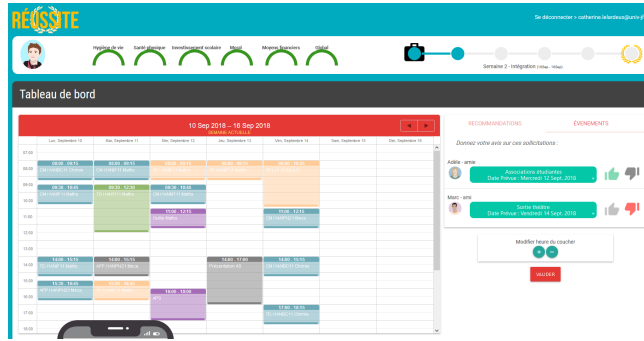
RÉUSSITE

Se déconnecter • catherine.lelanteux@univ-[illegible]

Hygiène de vie Santé physique Investissement scolaire Moral Moyens financiers Global

Semaine 2 - Intégration (10Sep - 16Sep)

Tableau de bord

10 Sep 2018 — 16 Sep 2018
SEMAINE ACTUELLE

| | Lun., Septembre 10 | Mar., Septembre 11 | Mer., Septembre 12 | Jeu., Septembre 13 | Ven., Septembre 14 | Sam., Septembre 15 | Dim., Septembre 16 |
|---|---|---|---|---|---|---|---|
| 07:00 | | | | | | | |
| 08:00 | 08:00 - 09:15 CM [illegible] | 08:00 - 09:15 CM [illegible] | 08:00 - 09:15 | 08:00 - 09:15 | 08:00 - 10:15 | | |
| 09:00 | 09:30 - 10:45 | 09:30 - 12:15 | 09:30 - 10:45 | | | | |
| 10:00 | | | | | | | |
| 11:00 | | | 11:00 - 12:15 | | 11:00 - 12:15 | | |
| 12:00 | | | | | | | |
| 13:00 | | | | | | | |
| 14:00 | 14:00 - 15:15 | 14:00 - 15:15 | | 14:00 - 17:00 Présentation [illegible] | 14:00 - 15:15 | | |
| 15:00 | 15:30 - 16:45 | 15:30 - 16:45 | 16:00 - 18:00 | | | | |
| 16:00 | | | | | | | |
| 17:00 | | | | | 17:00 - 18:15 | | |
| 18:00 | | | | | | | |

RECOMMANDATIONS ÉVÉNEMENTS

Donnez votre avis sur ces sollicitations :

Adèle - amie
Associations étudiantes
Date Prévue : Mercredi 12 Sept. 2018

Marc - ami
Sortie théâtre
Date Prévue : Vendredi 14 Sept. 2018

Modifier heure du coucher

VALIDER